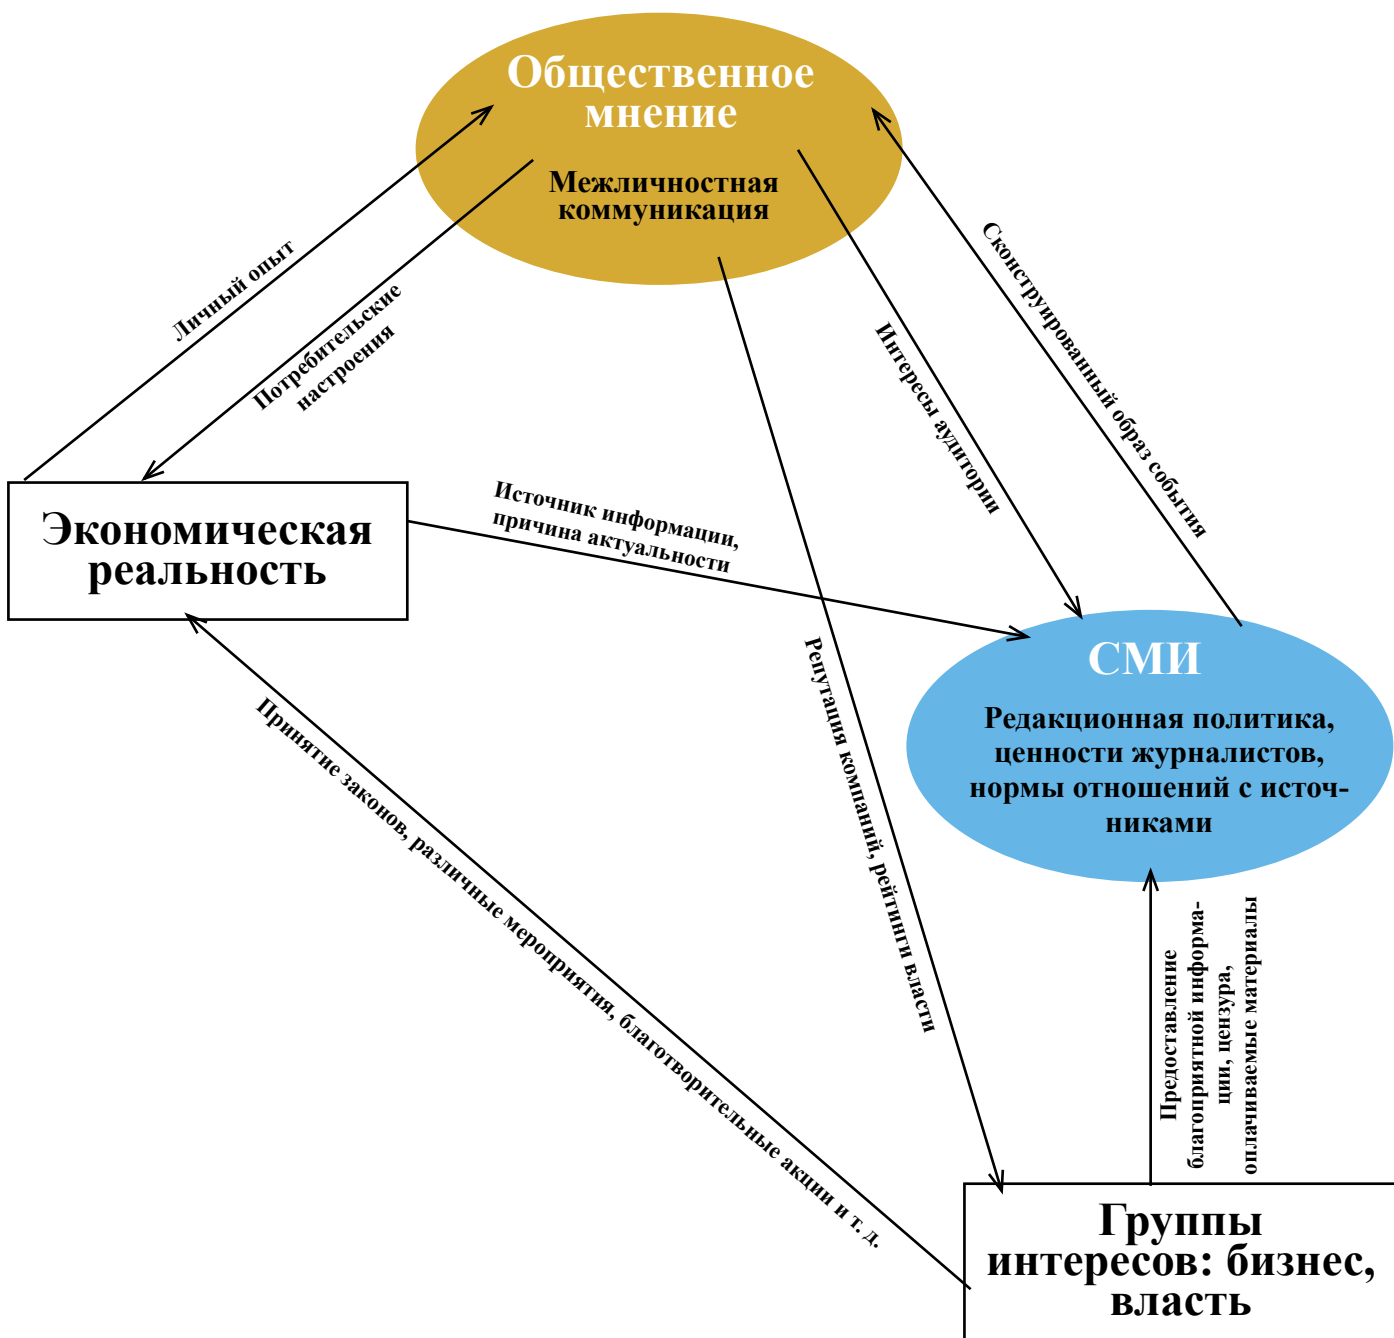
Общественное мнение

Межличностная коммуникация

Личный опыт

Потребительские настроения

Интересы аудитории

Сконструированный образ события

Экономическая реальность

Источник информации, причина актуальности

СМИ

Редакционная политика, ценности журналистов, нормы отношений с источниками

Репутация компаний, рейтинги власти

Принятие законов, различные мероприятия, благотворительные акции и т. д.

Предоставление благоприятной информации, цензура, оплачиваемые материалы

Группы интересов: бизнес, власть